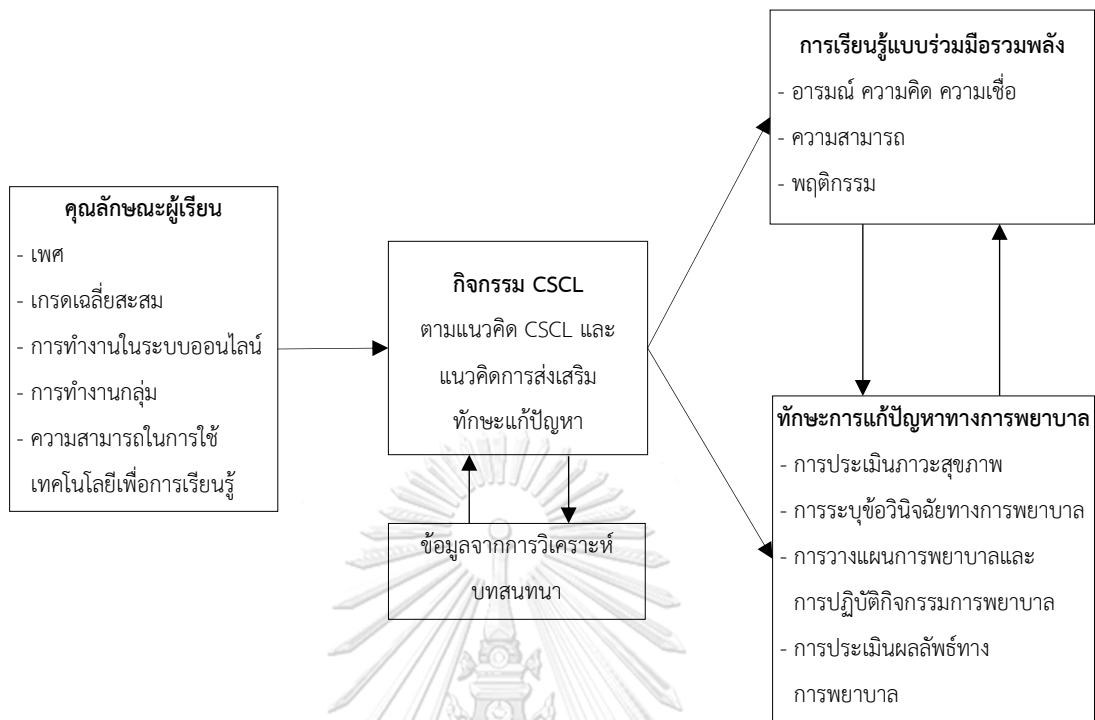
คุณลักษณะผู้เรียน
- เพศ
- เกรดเฉลี่ยสะสม
- การทำงานในระบบออนไลน์
- การทำงานกลุ่ม
- ความสามารถในการใช้เทคโนโลยีเพื่อการเรียนรู้

กิจกรรม CSCL
ตามแนวคิด CSCL และแนวคิดการส่งเสริมทักษะแก้ปัญหา

ข้อมูลจากการวิเคราะห์บทสนทนา

การเรียนรู้แบบร่วมมือรวมพลัง
- อารมณ์ ความคิด ความเชื่อ
- ความสามารถ
- พฤติกรรม

ทักษะการแก้ปัญหาทางการพยาบาล
- การประเมินภาวะสุขภาพ
- การระบุข้อวินิจฉัยทางการพยาบาล
- การวางแผนการพยาบาลและการปฏิบัติกิจกรรมการพยาบาล
- การประเมินผลลัพธ์ทางการพยาบาล